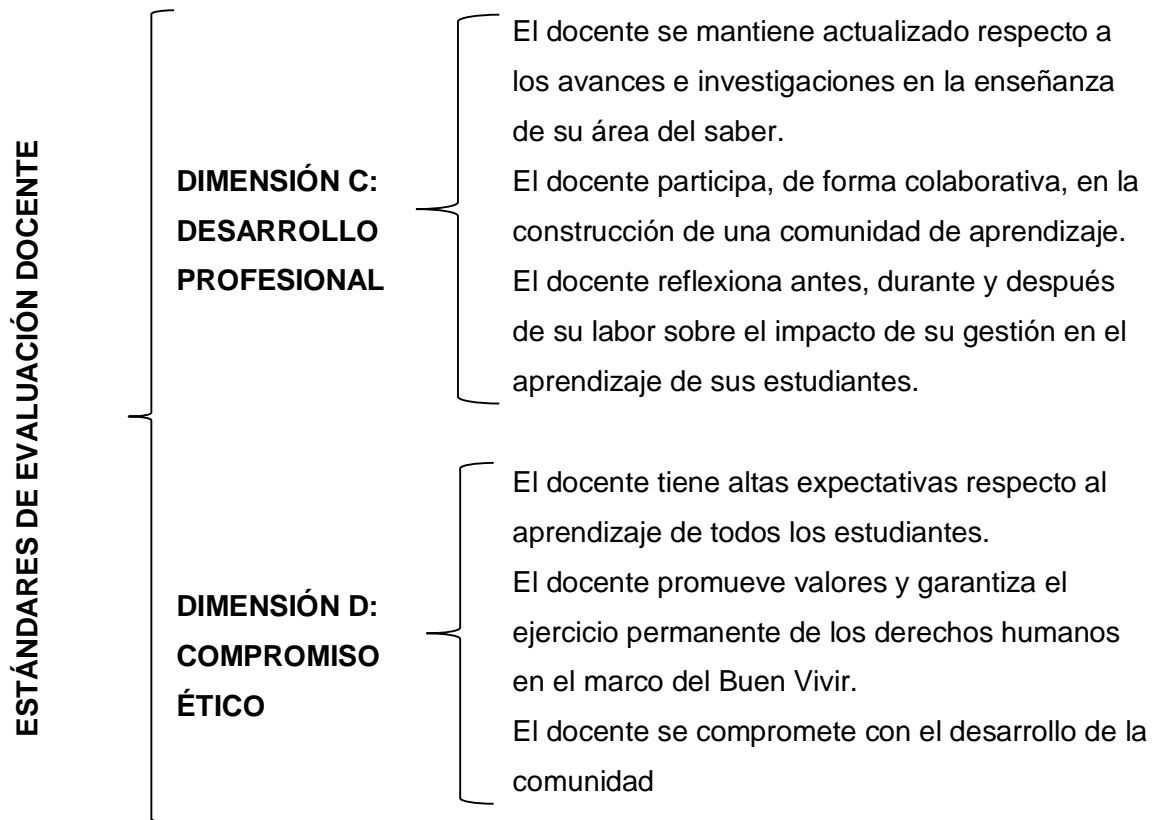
ESTÁNDARES DE EVALUACIÓN DOCENTE

DIMENSIÓN C: DESARROLLO PROFESIONAL

El docente se mantiene actualizado respecto a los avances e investigaciones en la enseñanza de su área del saber.
El docente participa, de forma colaborativa, en la construcción de una comunidad de aprendizaje.
El docente reflexiona antes, durante y después de su labor sobre el impacto de su gestión en el aprendizaje de sus estudiantes.

DIMENSIÓN D: COMPROMISO ÉTICO

El docente tiene altas expectativas respecto al aprendizaje de todos los estudiantes.
El docente promueve valores y garantiza el ejercicio permanente de los derechos humanos en el marco del Buen Vivir.
El docente se compromete con el desarrollo de la comunidad